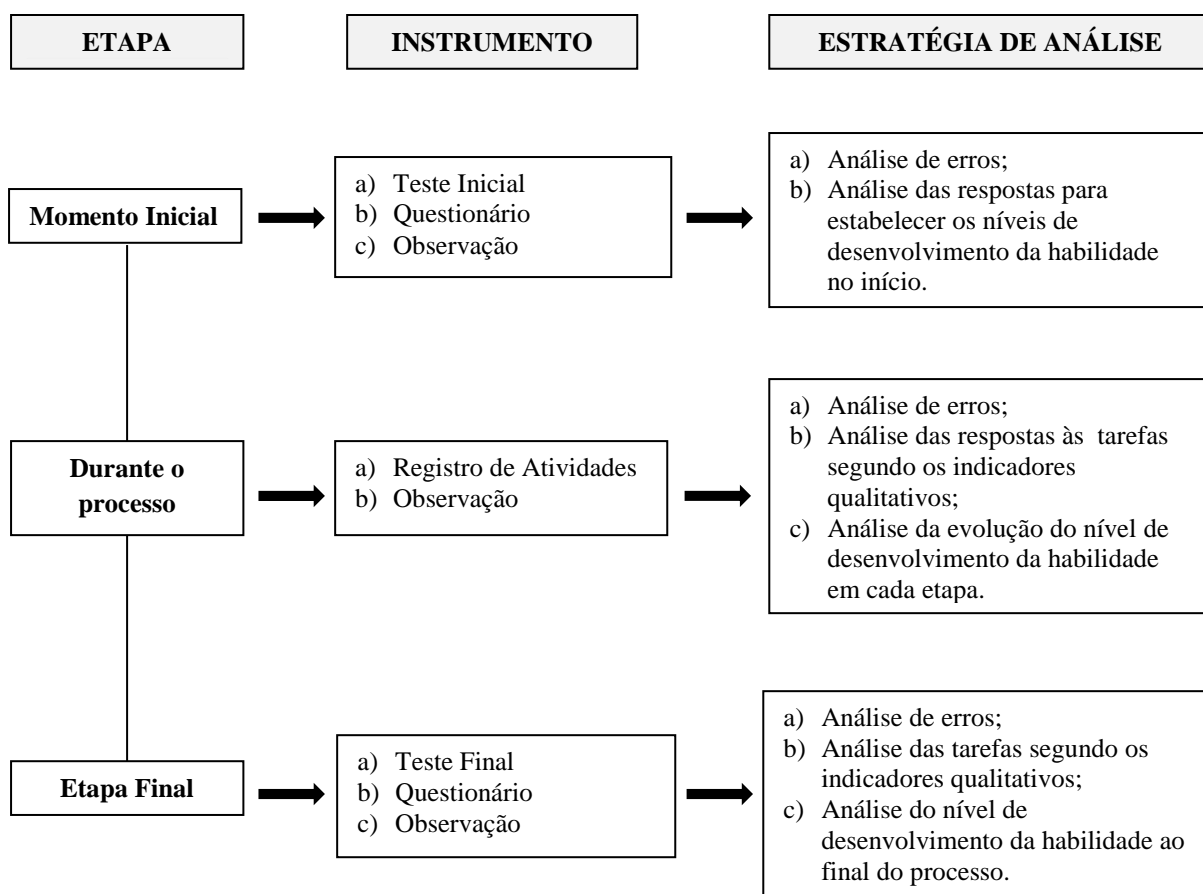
ETAPA

INSTRUMENTO

ESTRATÉGIA DE ANÁLISE

Momento Inicial

a) Teste Inicial
b) Questionário
c) Observação

a) Análise de erros;
b) Análise das respostas para estabelecer os níveis de desenvolvimento da habilidade no início.

Durante o processo

a) Registro de Atividades
b) Observação

a) Análise de erros;
b) Análise das respostas às tarefas segundo os indicadores qualitativos;
c) Análise da evolução do nível de desenvolvimento da habilidade em cada etapa.

Etapa Final

a) Teste Final
b) Questionário
c) Observação

a) Análise de erros;
b) Análise das tarefas segundo os indicadores qualitativos;
c) Análise do nível de desenvolvimento da habilidade ao final do processo.